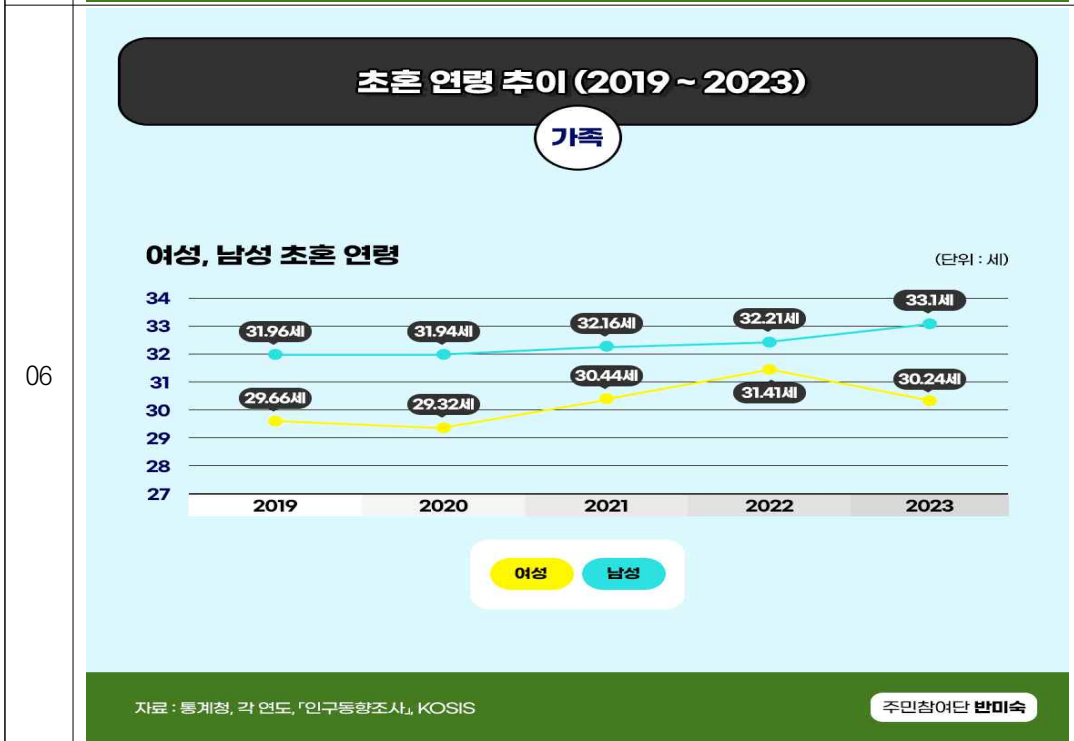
06

초혼 연령 추이 (2019 ~ 2023)

가족

여성, 남성 초혼 연령

(단위 : 세)

34
33
32
31
30
29
28
27

31.96세
31.94세
32.16세
32.21세
33.1세
29.66세
29.32세
30.44세
31.41세
30.24세

2019
2020
2021
2022
2023

여성
남성

자료 : 통계청, 각 연도, 「인구동향조사」, KOSIS

주민참여단 반미숙